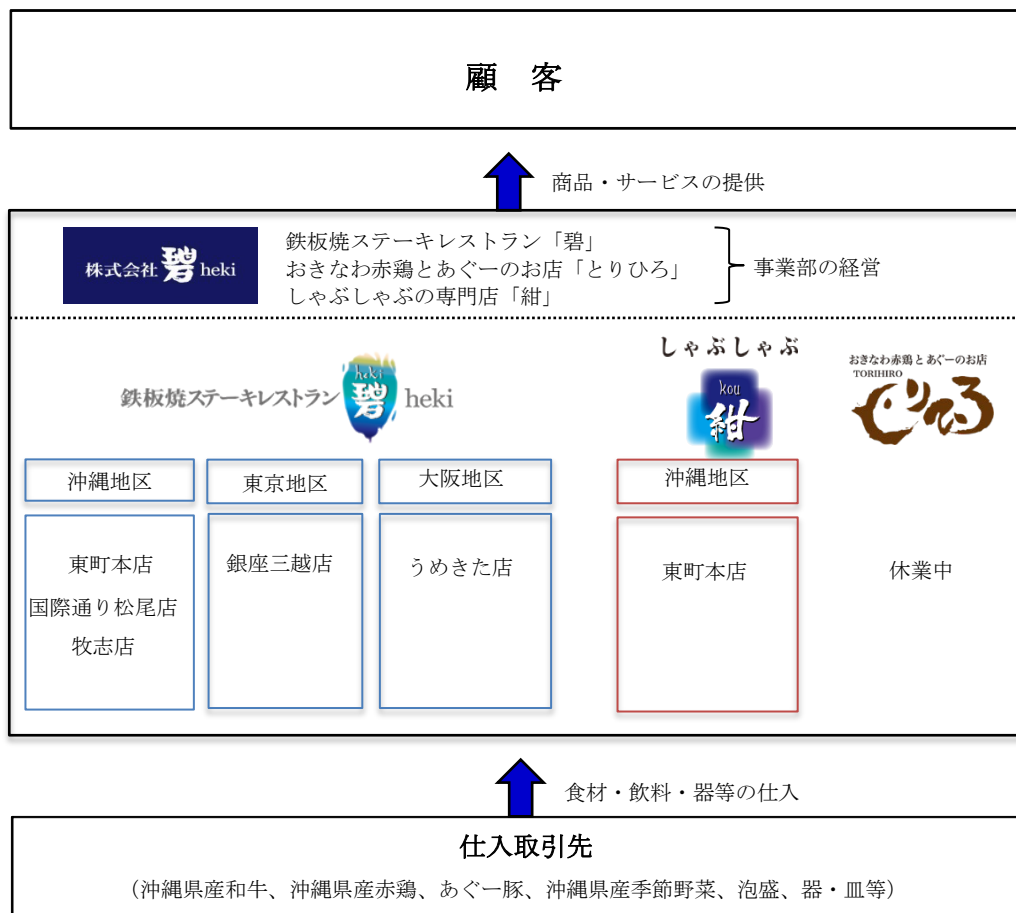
顧　客

商品・サービスの提供

株式会社碧heki

鉄板焼ステーキレストラン「碧」
おきなわ赤鶏とあぐーのお店「とりひろ」
しゃぶしゃぶの専門店「紺」

事業部の経営

鉄板焼ステーキレストラン heki 碧 heki

しゃぶしゃぶ kou 紺

おきなわ赤鶏とあぐーのお店 TORIHIRO とりひろ

沖縄地区

東町本店
国際通り松尾店
牧志店

東京地区

銀座三越店

大阪地区

うめきた店

沖縄地区

東町本店

休業中

食材・飲料・器等の仕入

仕入取引先

（沖縄県産和牛、沖縄県産赤鶏、あぐー豚、沖縄県産季節野菜、泡盛、器・皿等）